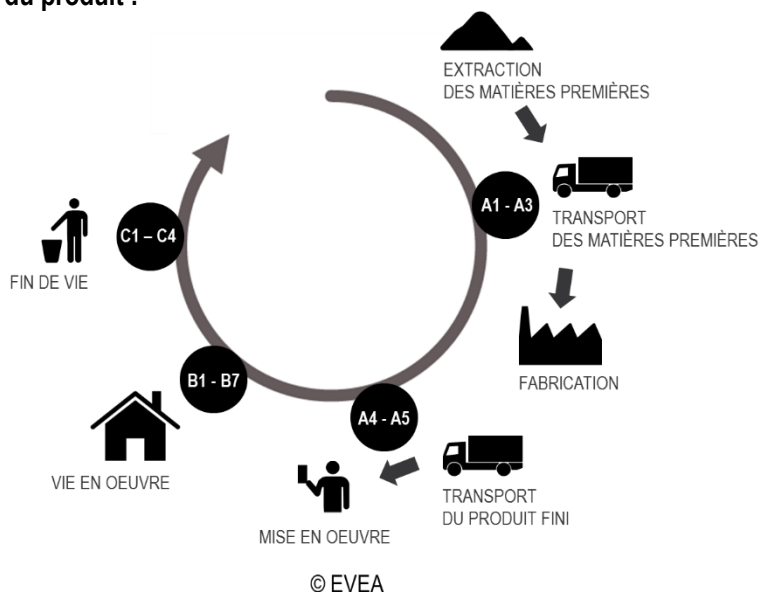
du produit :

EXTRACTION
DES MATIÈRES PREMIÈRES

A1 - A3

TRANSPORT
DES MATIÈRES PREMIÈRES

FABRICATION

A4 - A5

TRANSPORT
DU PRODUIT FINI

MISE EN OEUVRE

B1 - B7

VIE EN OEUVRE

C1 – C4

FIN DE VIE

© EVEA